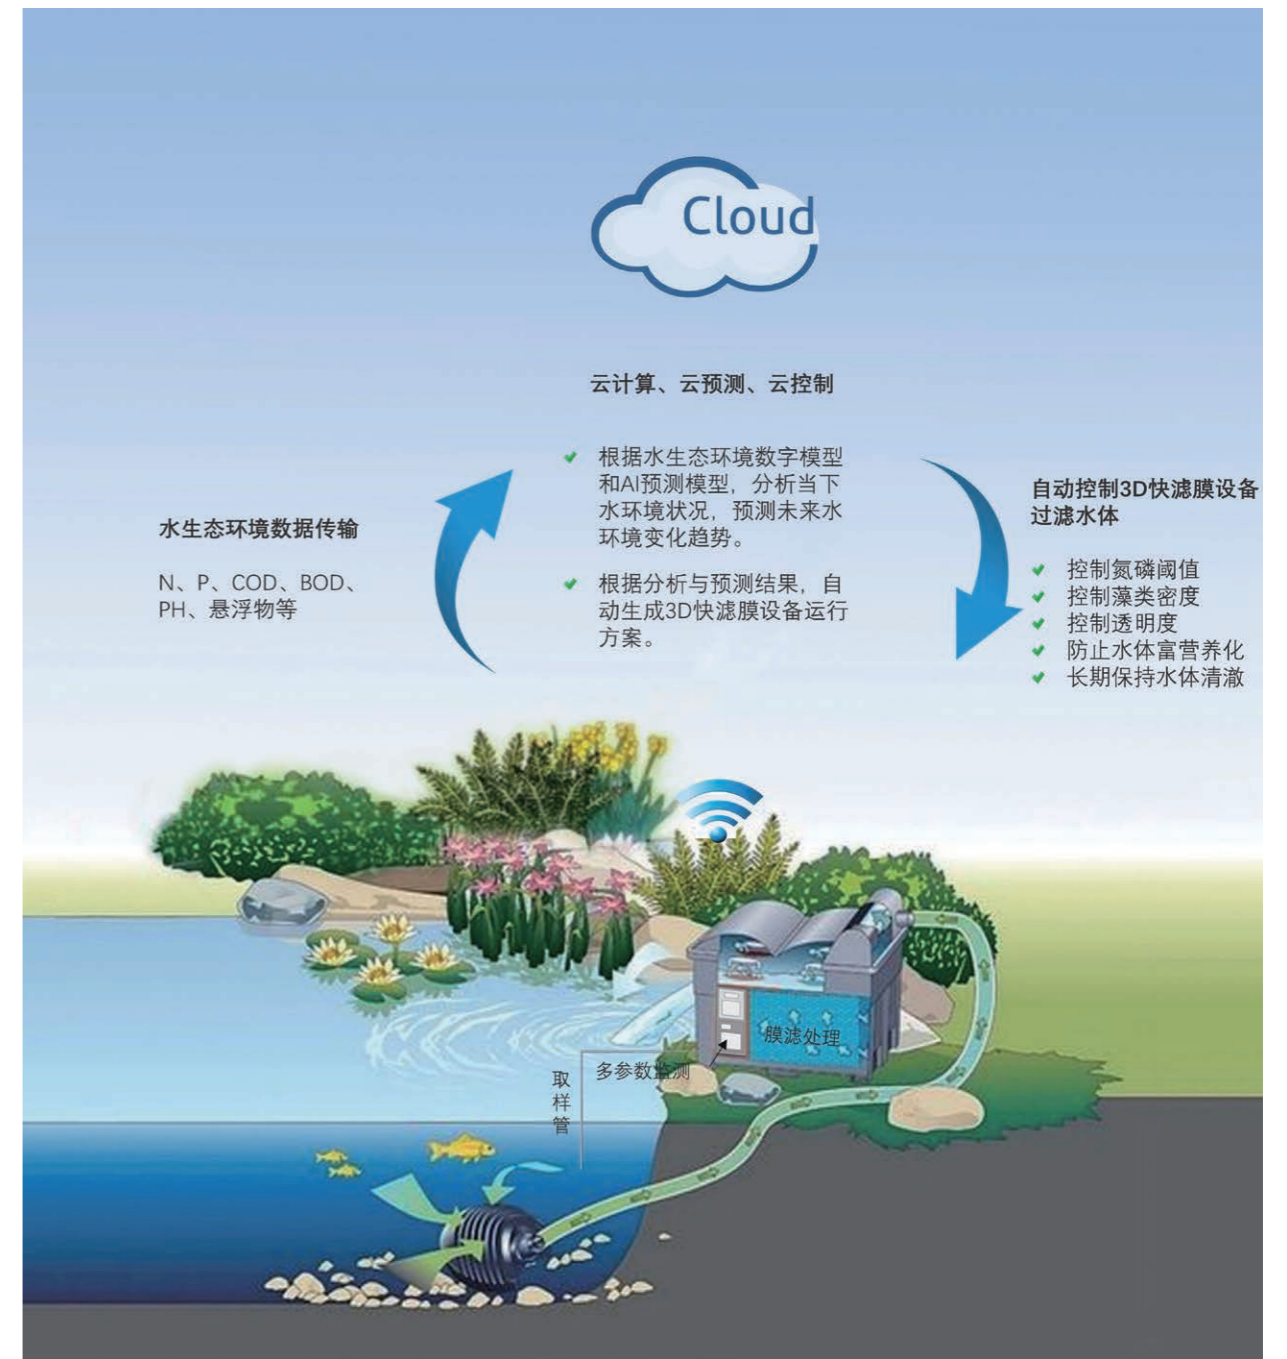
Cloud

云计算、云预测、云控制

根据水生态环境数字模型和AI预测模型，分析当下水环境状况，预测未来水环境变化趋势。

根据分析与预测结果，自动生成3D快滤膜设备运行方案。

水生态环境数据传输

N、P、COD、BOD、PH、悬浮物等

自动控制3D快滤膜设备过滤水体

控制氮磷阈值
控制藻类密度
控制透明度
防止水体富营养化
长期保持水体清澈

膜滤处理

多参数监测

取样管